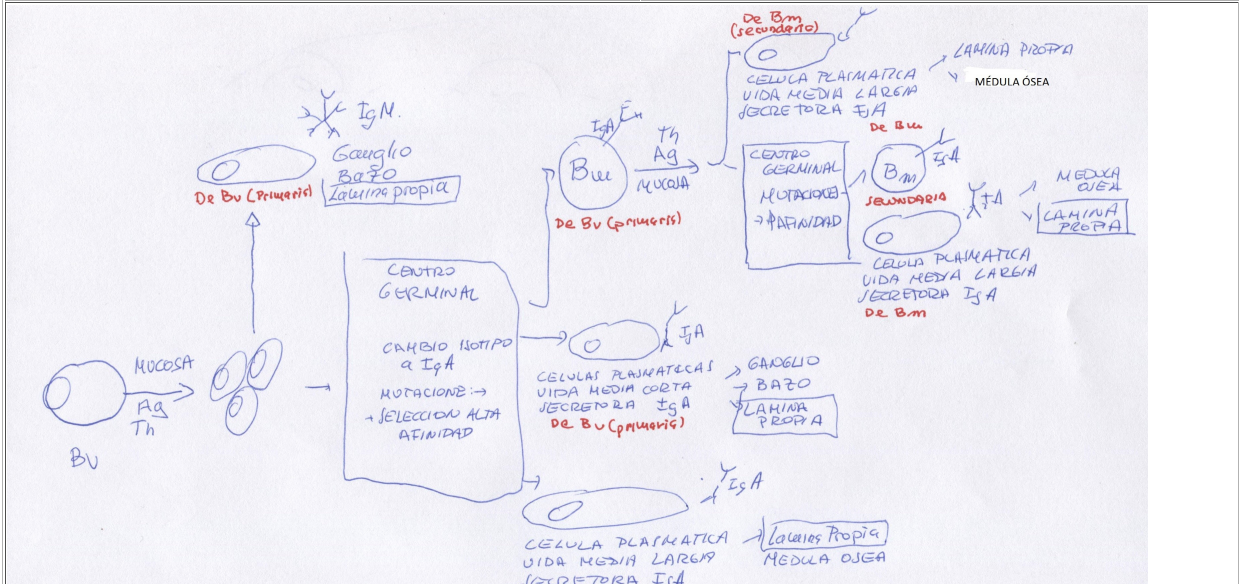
De Bm
(secundario)

CELULA PLASMATICA
VIDA MEDIA LARGA
SECRETORA IgA

LAMINA PROPIA

MÉDULA ÓSEA

IgM.

Ganglio
Bazo
Lamina propia

De Bv (primaria)

IgA

Bm

Th
Ag
MUCOSA

De Bv (primaria)

CENTRO
GERMINAL
MUTACIONES
→AFINIDAD

De Bm

Bm

IgA

SECUNDARIA

IgA

MEDULA
OSEA

LAMINA
PROPIA

CELULA PLASMATICA
VIDA MEDIA LARGA
SECRETORA IgA
De Bm

CENTRO
GERMINAL

CAMBIO ISOTIPO
a IgA

MUTACIONES →
→ SELECCION ALTA
AFINIDAD

IgA

CELULAS PLASMATICAS
VIDA MEDIA CORTA
SECRETORA IgA
De Bv (primaria)

GANGLIO
BAZO
LAMINA
PROPIA

MUCOSA
Ag
Th

Bv

IgA

CELULA PLASMATICA
VIDA MEDIA LARGA
SECRETORA IgA

Lamina Propia
MEDULA OSEA